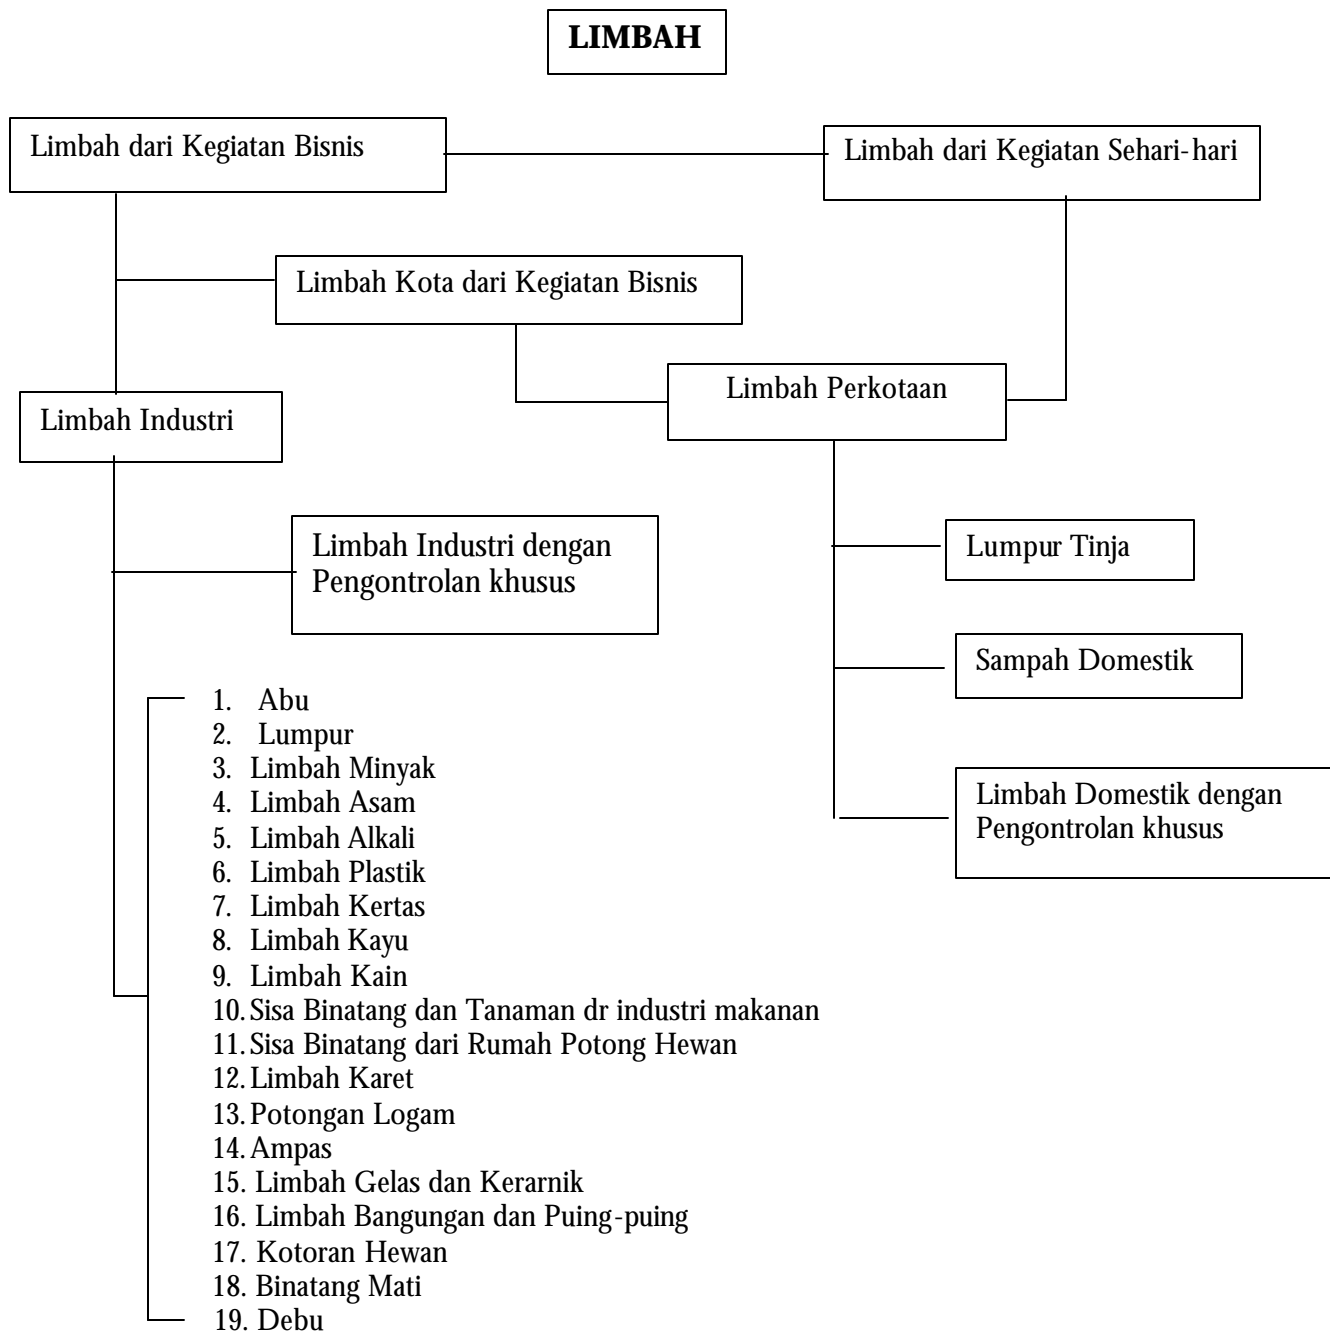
LIMBAH

Limbah dari Kegiatan Bisnis

Limbah dari Kegiatan Sehari-hari

Limbah Kota dari Kegiatan Bisnis

Limbah Perkotaan

Limbah Industri

Limbah Industri dengan Pengontrolan khusus

Lumpur Tinja

Sampah Domestik

Limbah Domestik dengan Pengontrolan khusus

1. Abu
2. Lumpur
3. Limbah Minyak
4. Limbah Asam
5. Limbah Alkali
6. Limbah Plastik
7. Limbah Kertas
8. Limbah Kayu
9. Limbah Kain
10. Sisa Binatang dan Tanaman dr industri makanan
11. Sisa Binatang dari Rumah Potong Hewan
12. Limbah Karet
13. Potongan Logam
14. Ampas
15. Limbah Gelas dan Kerarnik
16. Limbah Bangungan dan Puing-puing
17. Kotoran Hewan
18. Binatang Mati
19. Debu